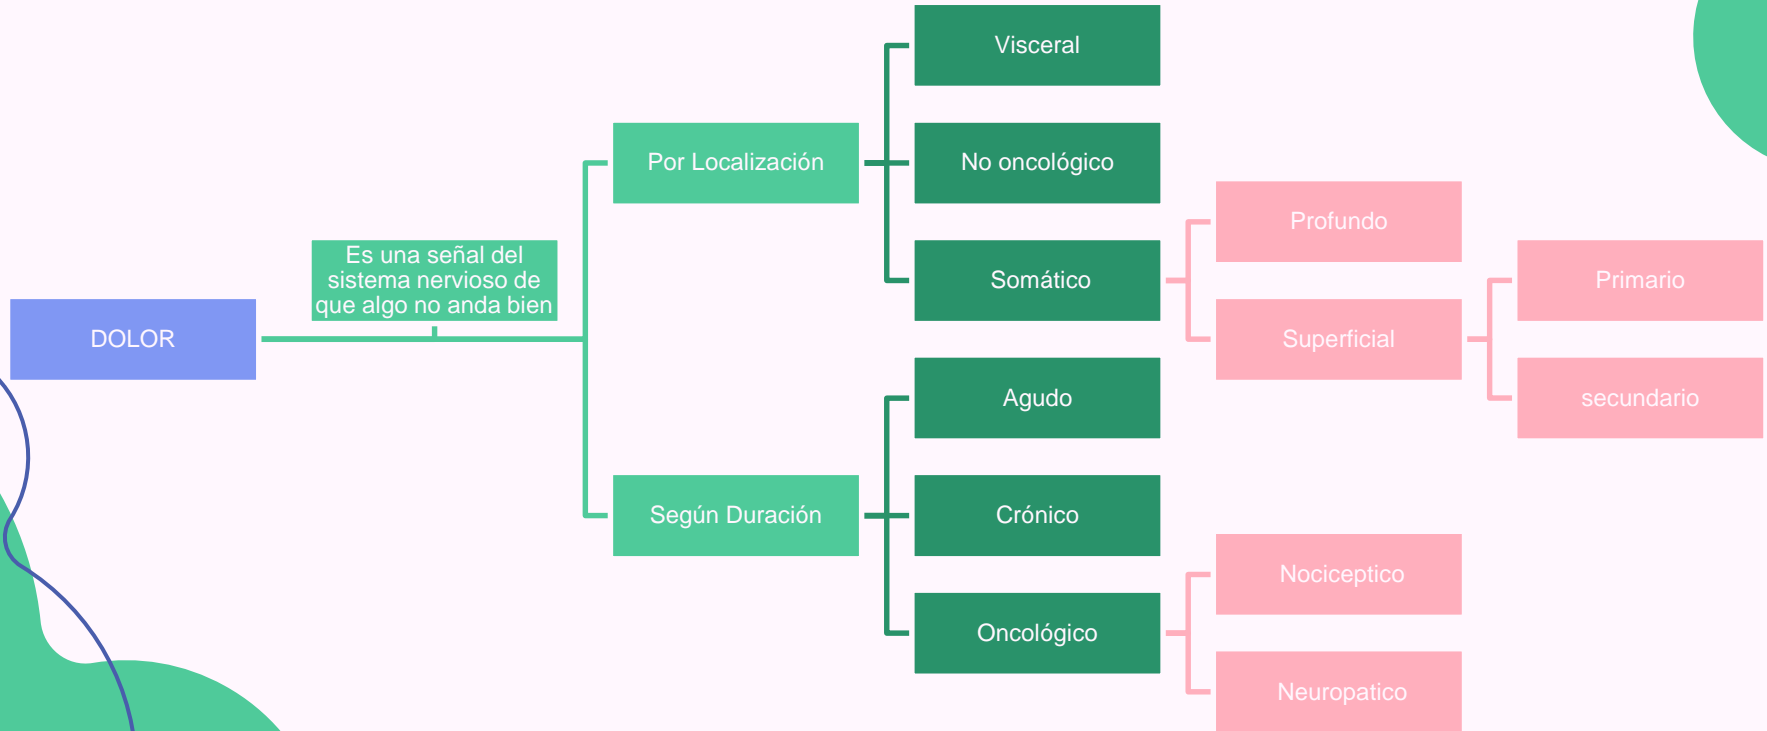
DOLOR

Es una señal del sistema nervioso de que algo no anda bien

Por Localización

Visceral

No oncológico

Somático

Profundo

Superficial

Primario

secundario

Según Duración

Agudo

Crónico

Oncológico

Nociceptico

Neuropatico